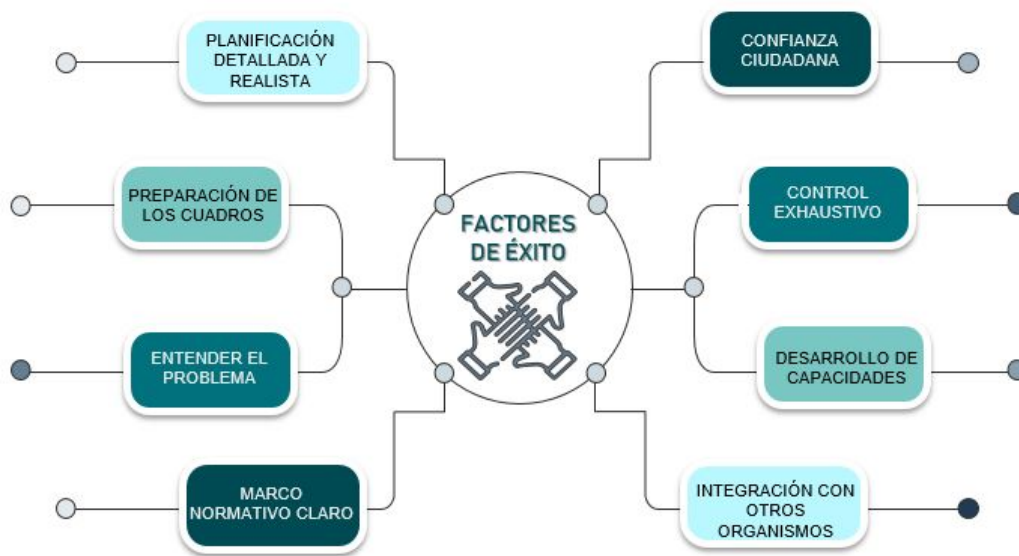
FACTORES DE ÉXITO

PLANIFICACIÓN DETALLADA Y REALISTA

PREPARACIÓN DE LOS CUADROS

ENTENDER EL PROBLEMA

MARCO NORMATIVO CLARO

CONFIANZA CIUDADANA

CONTROL EXHAUSTIVO

DESARROLLO DE CAPACIDADES

INTEGRACIÓN CON OTROS ORGANISMOS